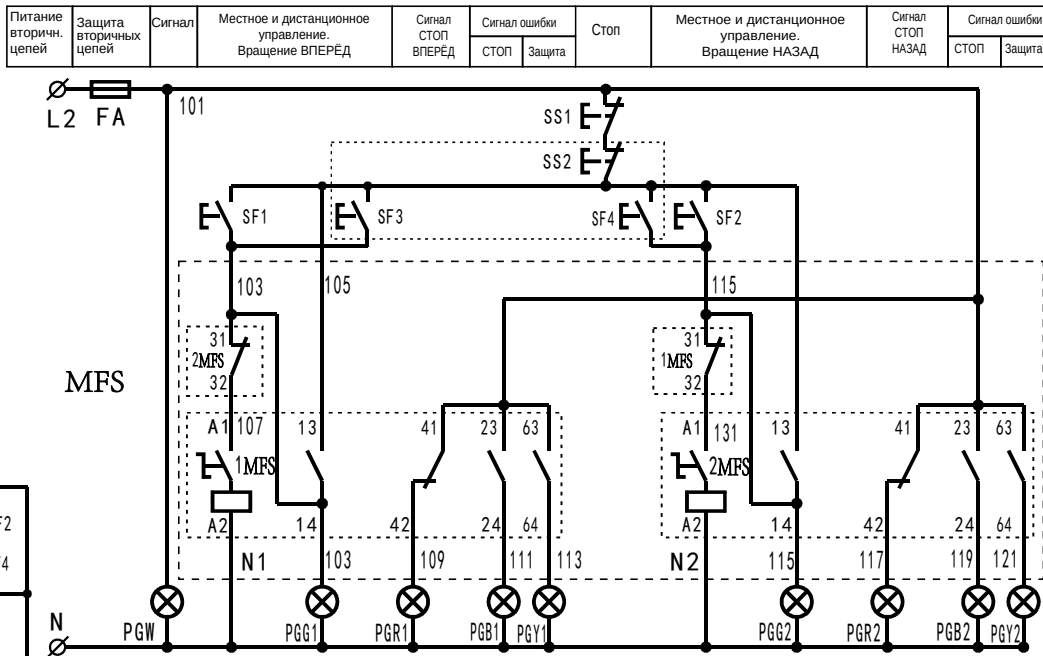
| Питание вторичн. цепей | Защита вторичных цепей | Сигнал | Местное и дистанционное управление. Вращение ВПЕРЁД | Сигнал СТОП ВПЕРЁД | Сигнал ошибки СТОП | Сигнал ошибки Защита | Стоп | Местное и дистанционное управление. Вращение НАЗАД | Сигнал СТОП НАЗАД | Сигнал ошибки СТОП | Сигнал ошибки Защита |
|---|---|---|---|---|---|---|---|---|---|---|---|

L2 FA

101

SS1

SS2

SF1 SF3 SF4 SF2

103 105 115

31 2MFS 32

31 1MFS 32

MFS

A1 107 13 41 23 63

A1 131 13 41 23 63

1MFS

2MFS

A2 14 42 24 64

A2 14 42 24 64

N1 103 109 111 113

N2 115 117 119 121

F2

4

N

PGW PGG1 PGR1 PGB1 PGY1 PGG2 PGR2 PGB2 PGY2